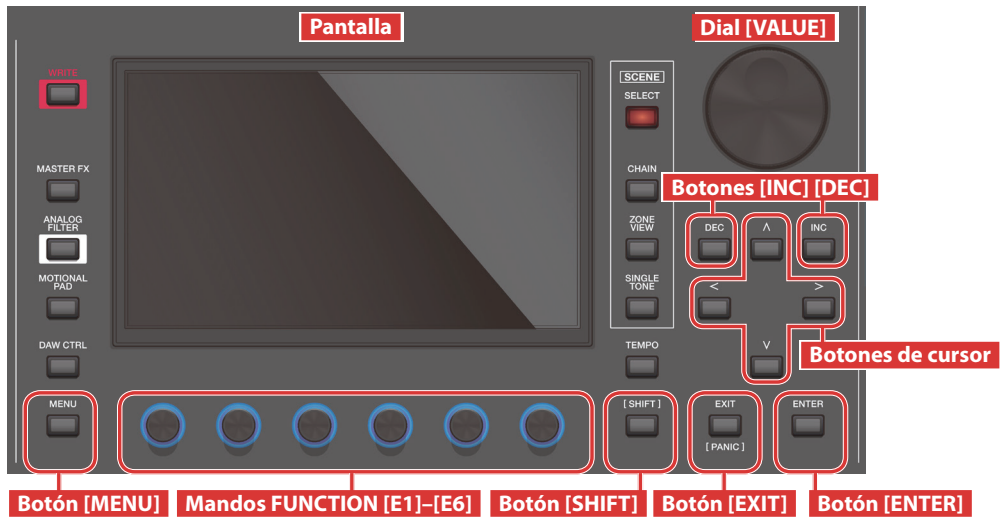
Pantalla

Dial [VALUE]

WRITE

SCENE

SELECT

MASTER FX

CHAIN

Botones [INC] [DEC]

ANALOG FILTER

ZONE VIEW

DEC

∧

INC

MOTIONAL PAD

SINGLE TONE

<

>

DAW CTRL

TEMPO

∨

Botones de cursor

MENU

[ SHIFT ]

EXIT

[ PANIC ]

ENTER

Botón [MENU]

Mandos FUNCTION [E1]–[E6]

Botón [SHIFT]

Botón [EXIT]

Botón [ENTER]